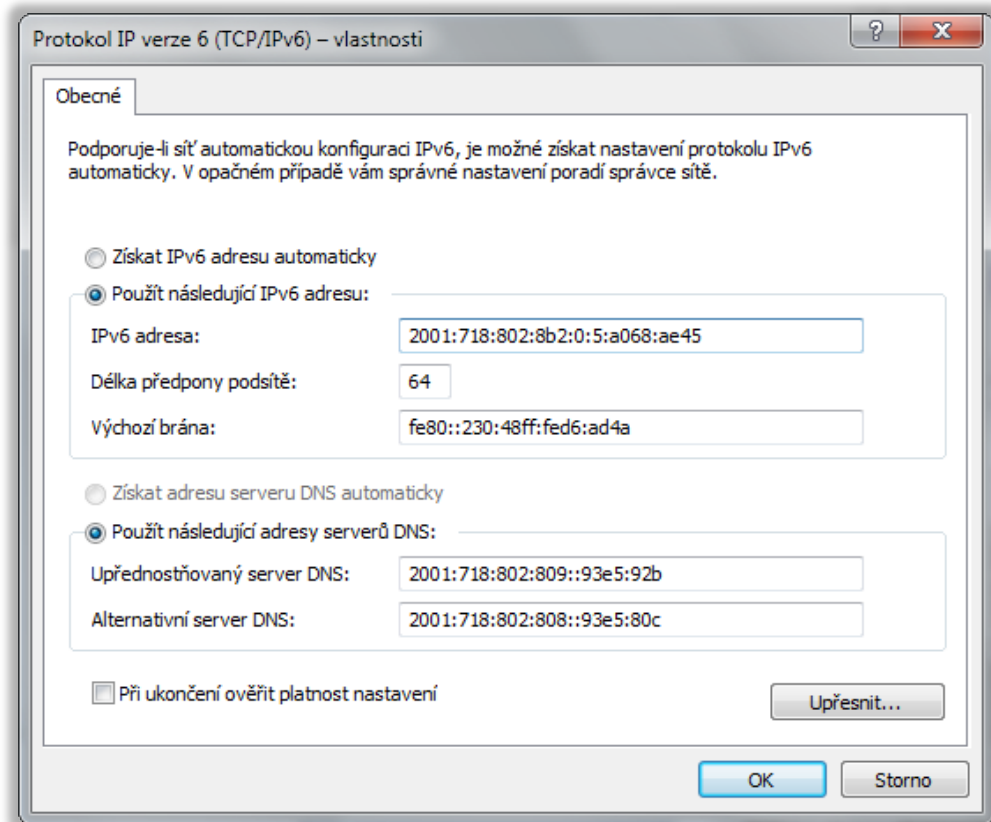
Protokol IP verze 6 (TCP/IPv6) – vlastnosti

?

X

Obecné

Podporuje-li síť automatickou konfiguraci IPv6, je možné získat nastavení protokolu IPv6 automaticky. V opačném případě vám správné nastavení poradí správce sítě.

Získat IPv6 adresu automaticky

Použít následující IPv6 adresu:

IPv6 adresa: 2001:718:802:8b2:0:5:a068:ae45

Délka předpony podsítě: 64

Výchozí brána: fe80::230:48ff:fed6:ad4a

Získat adresu serveru DNS automaticky

Použít následující adresy serverů DNS:

Upřednostňovaný server DNS: 2001:718:802:809::93e5:92b

Alternativní server DNS: 2001:718:802:808::93e5:80c

Při ukončení ověřit platnost nastavení

Upřesnit...

OK

Storno